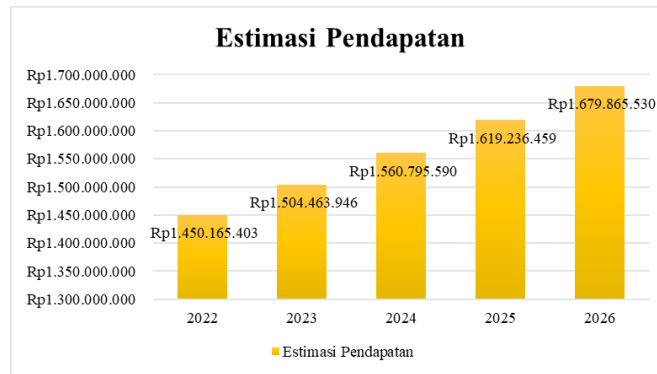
Estimasi Pendapatan

Rp1.700.000.000
Rp1.650.000.000
Rp1.600.000.000
Rp1.550.000.000
Rp1.500.000.000
Rp1.450.000.000
Rp1.400.000.000
Rp1.350.000.000
Rp1.300.000.000

Rp1.450.165.403
Rp1.504.463.946
Rp1.560.795.590
Rp1.619.236.459
Rp1.679.865.530

2022
2023
2024
2025
2026

Estimasi Pendapatan